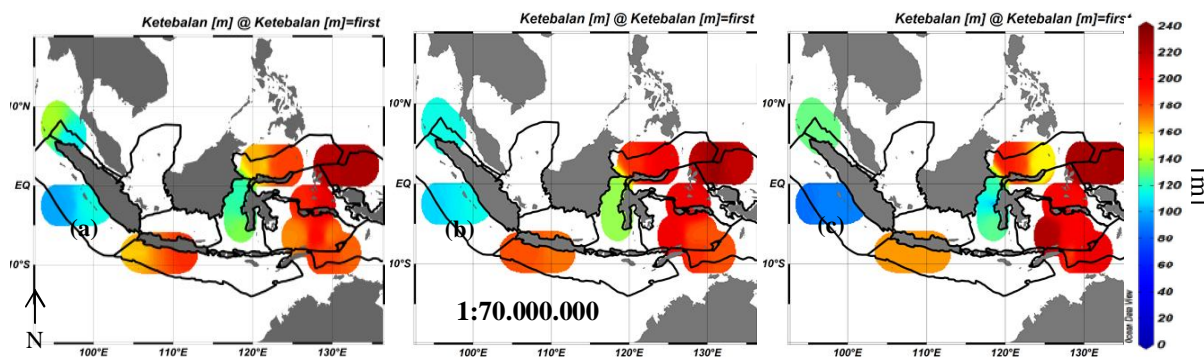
Ketebalan [m] @ Ketebalan [m]=first

10°N
EQ
10°S
(a)
100°E 110°E 120°E 130°E
N

Ketebalan [m] @ Ketebalan [m]=first

10°N
EQ
10°S
(b)
1:70.000.000
100°E 110°E 120°E 130°E

Ketebalan [m] @ Ketebalan [m]=firs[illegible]

10°N
EQ
10°S
(c)
100°E 110°E 120°E 130°E
Ocean Data View

240
220
200
180
160
140
120
100
80
60
40
20
0
[m]